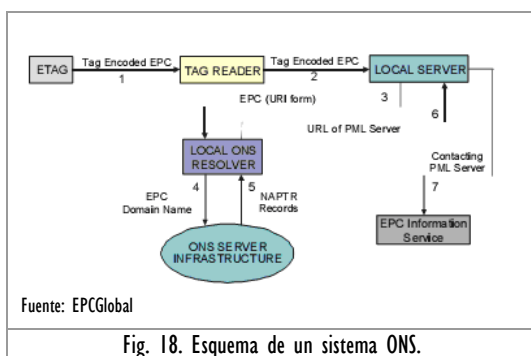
ETAG

Tag Encoded EPC

1

TAG READER

Tag Encoded EPC

2

LOCAL SERVER

EPC (URI form)

3

6

URL of PML Server

LOCAL ONS RESOLVER

4

EPC Domain Name

5

NAPTR Records

Contacting PML Server

7

EPC Information Service

ONS SERVER INFRASTRUCTURE

Fuente: EPCGlobal

Fig. 18. Esquema de un sistema ONS.